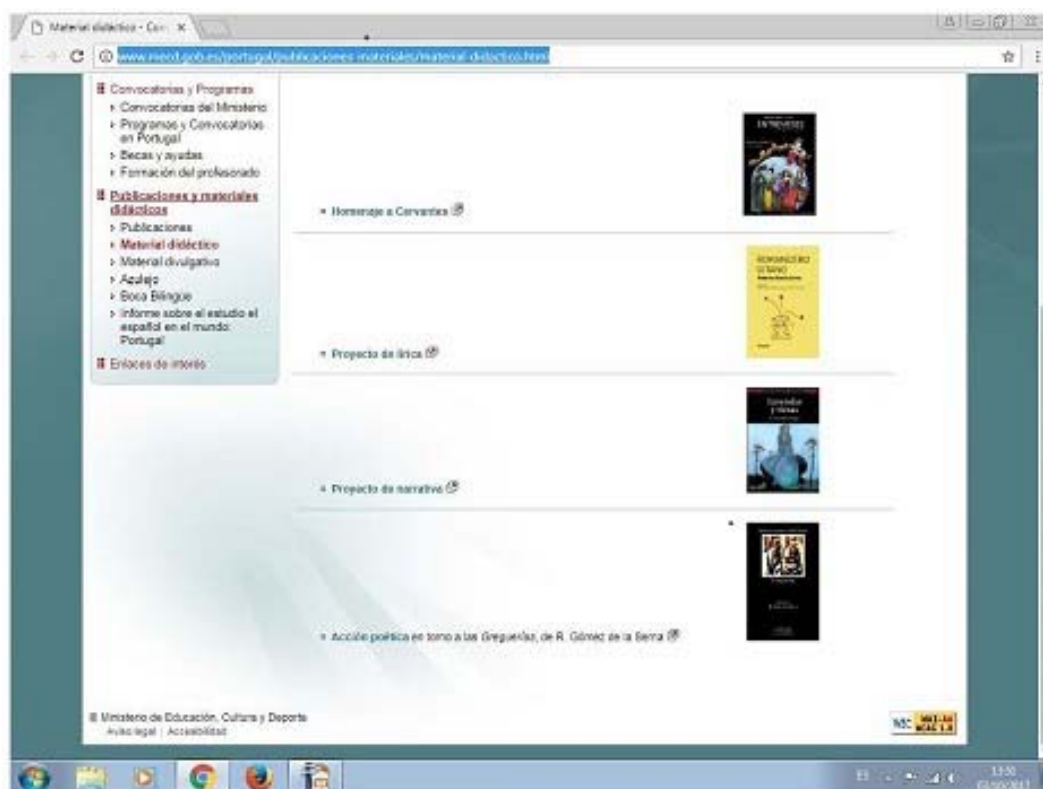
Material didáctico - Con ×

www.mecd.gob.es/portugal/publicaciones-materiales/material-didactico.html

Convocatorias y Programas
› Convocatorias del Ministerio
› Programas y Convocatorias en Portugal
› Becas y ayudas
› Formación del profesorado

Publicaciones y materiales didácticos
› Publicaciones
› Material didáctico
› Material divulgativo
› Azulejo
› Boca Bilingüe
› Informe sobre el estudio el español en el mundo: Portugal

Enlaces de interés

ENTREMESES

• Homenaje a Cervantes

ROMANCERO GITANO

• Proyecto de lírica

Tormentas y Torres

• Proyecto de narrativa

• Acción poética en torno a las Greguerías, de R. Gómez de la Serna

Ministerio de Educación, Cultura y Deporte
Aviso legal | Accesibilidad

W3C WAI-AA WCAG 1.0

13:50
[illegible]